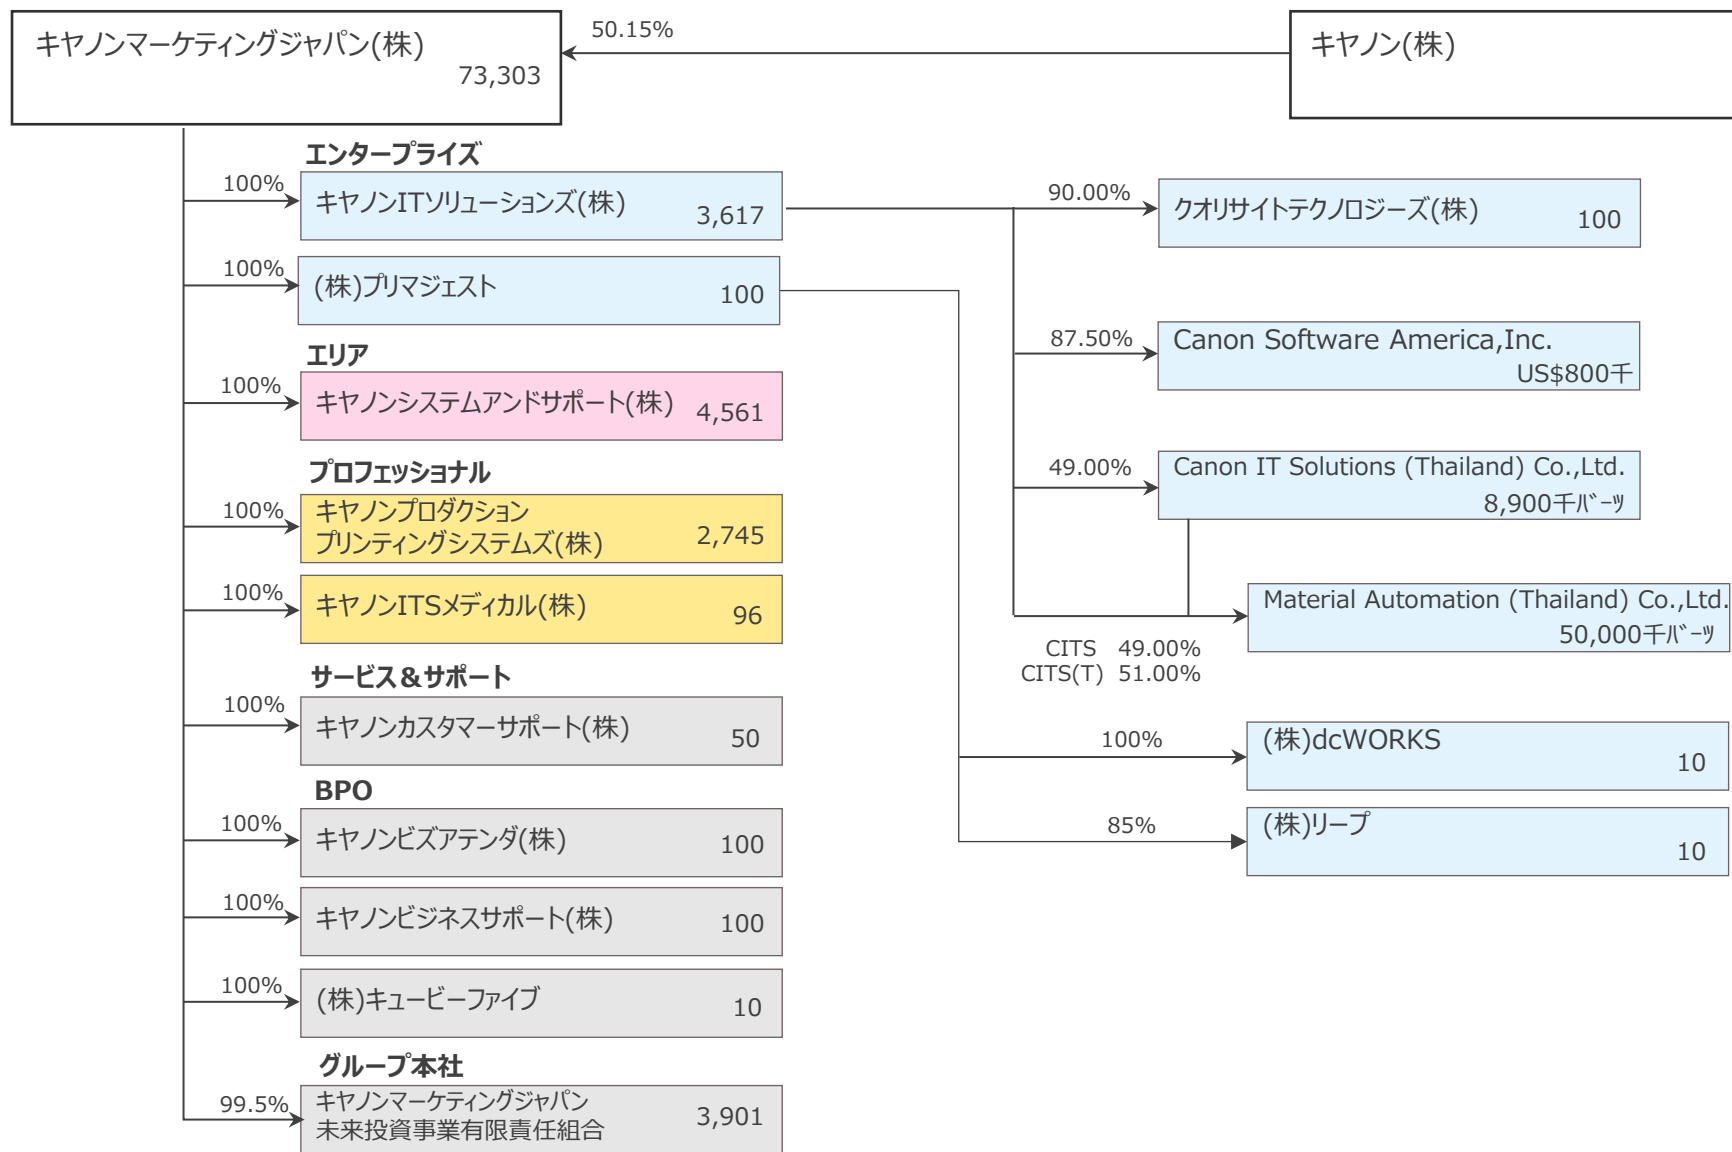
キヤノンマーケティングジャパン(株)
73,303

50.15%

キヤノン(株)

エンタープライズ

100%
キヤノンITソリューションズ(株) 3,617

100%
(株)プリマジェスト 100

エリア

100%
キヤノンシステムアンドサポート(株) 4,561

プロフェッショナル

100%
キヤノンプロダクションプリンティングシステムズ(株) 2,745

100%
キヤノンITSメディカル(株) 96

サービス＆サポート

100%
キヤノンカスタマーサポート(株) 50

BPO

100%
キヤノンビズアテンダ(株) 100

100%
キヤノンビジネスサポート(株) 100

100%
(株)キュービーファイブ 10

グループ本社

99.5%
キヤノンマーケティングジャパン未来投資事業有限責任組合 3,901

90.00%
クオリサイトテクノロジーズ(株) 100

87.50%
Canon Software America,Inc.
US$800千

49.00%
Canon IT Solutions (Thailand) Co.,Ltd.
8,900千ﾊﾞｰﾂ

Material Automation (Thailand) Co.,Ltd.
50,000千ﾊﾞｰﾂ

CITS 49.00%
CITS(T) 51.00%

100%
(株)dcWORKS
10

85%
(株)リープ
10